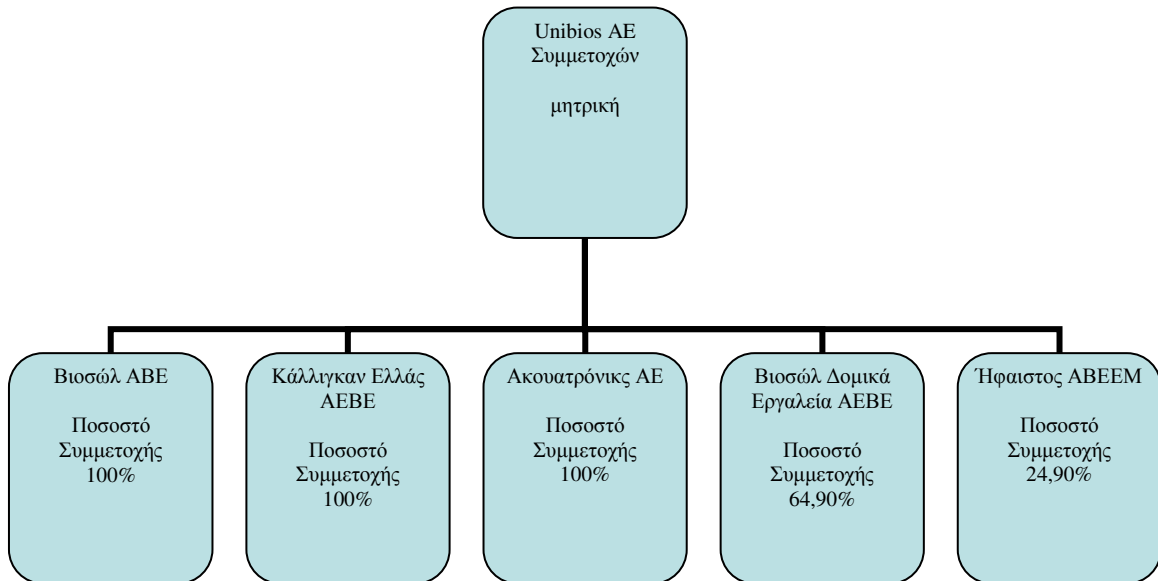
Unibios AE
Συμμετοχών

μητρική

Βιοσώλ ΑΒΕ

Ποσοστό
Συμμετοχής
100%

Κάλλιγκαν Ελλάς
ΑΕΒΕ

Ποσοστό
Συμμετοχής
100%

Ακουατρόνικς ΑΕ

Ποσοστό
Συμμετοχής
100%

Βιοσώλ Δομικά
Εργαλεία ΑΕΒΕ

Ποσοστό
Συμμετοχής
64,90%

Ήφαιστος ΑΒΕΕΜ

Ποσοστό
Συμμετοχής
24,90%